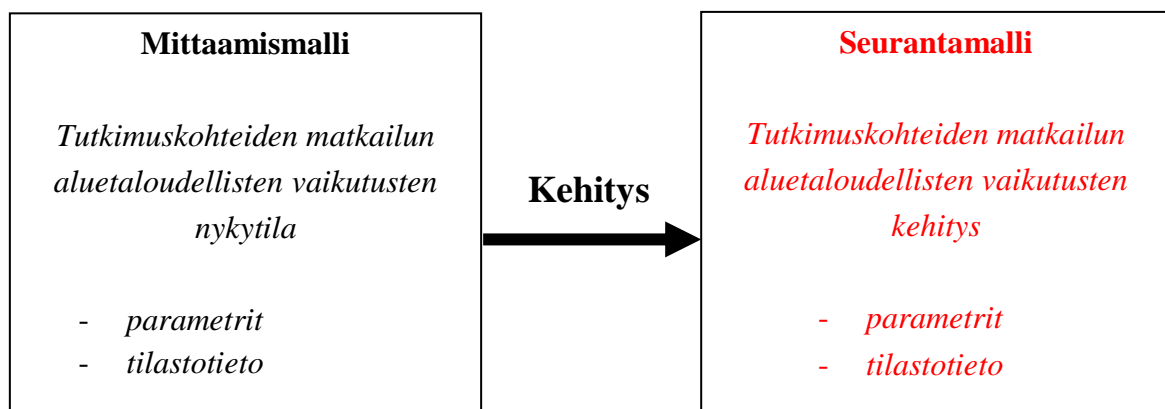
Mittaamismalli

Tutkimuskohteiden matkailun aluetaloudellisten vaikutusten nykytila

- parametrit
- tilastotieto

Kehitys

Seurantamalli

Tutkimuskohteiden matkailun aluetaloudellisten vaikutusten kehitys

- parametrit
- tilastotieto